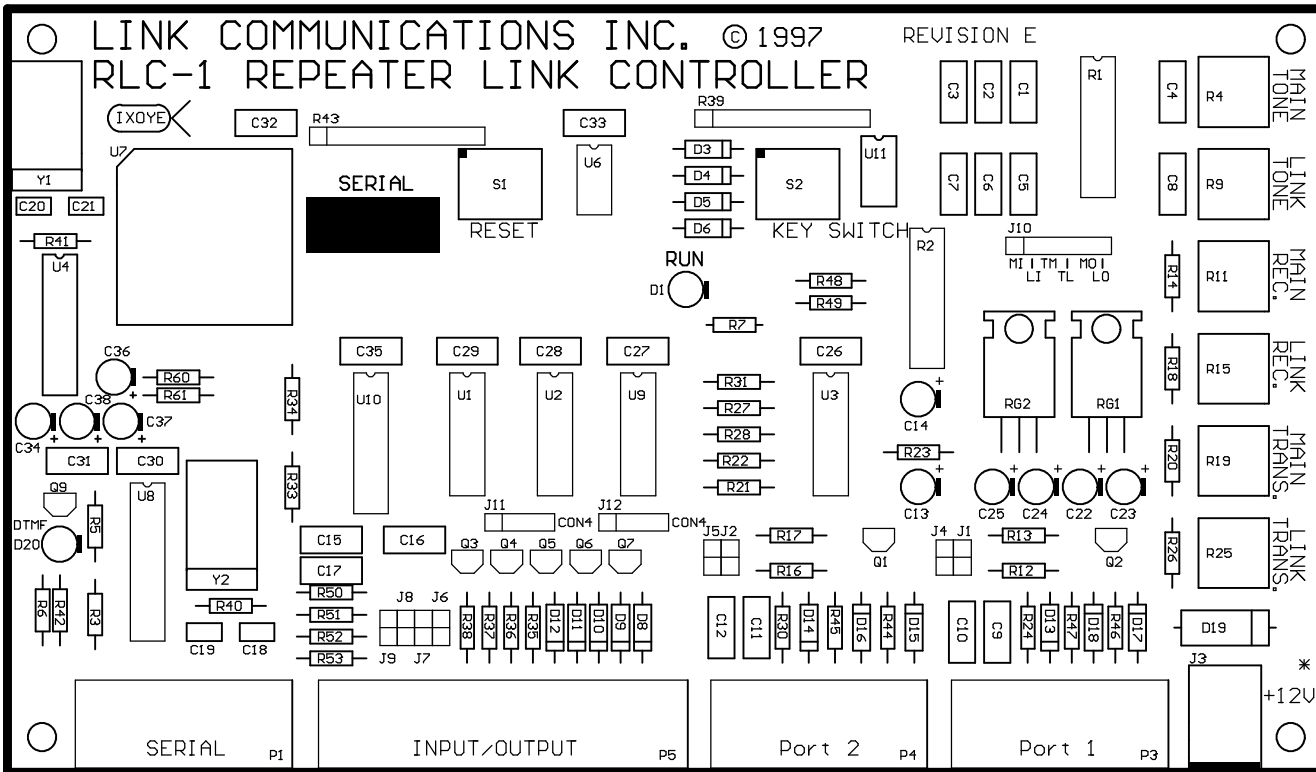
LINK COMMUNICATIONS INC. © 1997
RLC-1 REPEATER LINK CONTROLLER

REVISION E

IXOYE

C32 R43 C33 R39 R1 C3 C2 C1 C4 R4 MAIN TONE

U7 Y1 C20 C21 SERIAL S1 RESET U6 D3 D4 D5 D6 S2 KEY SWITCH U11 C7 C6 C5 C8 R9 LINK TONE

R41 U4 RUN D1 R2 J10 MI TM MO LI TL LO R14 R11 MAIN REC.

R48 R49 R7

C36 R60 R61 C38 C37 C34 C35 C29 C28 C27 C26 R34 U10 U1 U2 U9 U3 R31 R27 R28 R22 R21 C14 RG2 RG1 R18 R15 LINK REC.

C31 C30 U8 Q9 DTMF D20 R5 R33 R23 C13 C25 C24 C22 C23 R20 R19 MAIN TRANS.

J11 CON4 J12 CON4 C15 C16 C17 Q3 Q4 Q5 Q6 Q7 J5 J2 R17 R16 Q1 J4 J1 R13 R12 Q2 R26 R25 LINK TRANS.

R6 R42 R3 Y2 R40 C19 C18 R50 R51 R52 R53 J8 J6 J9 J7 R38 R37 R36 R35 D12 D11 D10 D9 D8 C12 C11 R30 D14 R45 D16 R44 D15 C10 C9 R24 D13 R47 D18 R46 D17 D19

J3 * +12V

SERIAL P1 INPUT/OUTPUT P5 Port 2 P4 Port 1 P3